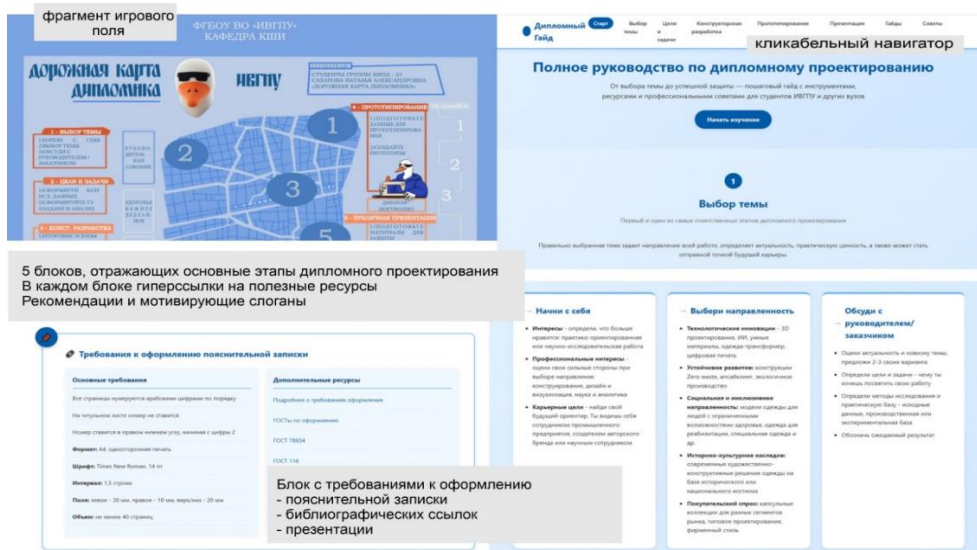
фрагмент игрового поля

ФГБОУ ВО «ИВГПУ»
КАФЕДРА КШИ

ДОРОЖНАЯ КАРТА ДИПЛОМНИКА

ИВГПУ

СТУДЕНТЫ ГРУППЫ КШИ - 21
САХАРОВА НАТАЛЬЯ АЛЕКСАНДРОВНА
«ДОРОЖНАЯ КАРТА ДИПЛОМНИКА»

1 - ВЫБОР ТЕМЫ

2 - ЦЕЛИ И ЗАДАЧИ

3 - КОНСТ. РАЗРАБОТКА

4 - ПРОТОТИПИРОВАНИЕ

5 - ИТОГОВАЯ ПРЕЗЕНТАЦИЯ

1
2
3
5

Дипломный Гайд
Старт
Выбор темы
Цели и задачи
Конструкторская разработка
Прототипирование
Презентация
Гайды
Советы

кликабельный навигатор

Полное руководство по дипломному проектированию

От выбора темы до успешной защиты — пошаговый гайд с инструментами, ресурсами и профессиональными советами для студентов ИВГПУ и других вузов

Начать изучение

1

Выбор темы

Первый и один из самых ответственных этапов дипломного проектирования

Правильно выбранная тема задает направление всей работе, определяет актуальность, практическую ценность, а также может стать отправной точкой будущей карьеры.

5 блоков, отражающих основные этапы дипломного проектирования
В каждом блоке гиперссылки на полезные ресурсы
Рекомендации и мотивирующие слоганы

Начни с себя
• Интересы - определи, что больше нравится: практико-ориентированная или научно-исследовательская работа
• Профессиональные интересы - оцени свои сильные стороны при выборе направления: конструирование, дизайн и визуализация, наука и аналитика
• Карьерные цели - найди свой будущий ориентир. Ты видишь себя сотрудником промышленного предприятия, создателем авторского бренда или научным сотрудником

Выбери направленность
• Технологические инновации - 3D проектирование, ИИ, умные материалы, одежда-трансформер, цифровая печать
• Устойчивое развитие: конструкции Zero waste, апсайклинг, экологичное производство
• Социальная и инклюзивная направленность: модели одежды для людей с ограниченными возможностями здоровья, одежда для реабилитации, специальная одежда и др.
• Историко-культурное наследие: современные художественно-конструктивные решения одежды на базе исторического или национального костюма
• Покупательский спрос: капсульные коллекции для разных сегментов рынка, типовое проектирование, фирменный стиль

Обсуди с руководителем/заказчиком
• Оцени актуальность и новизну темы, предложи 2-3 своих варианта
• Определи цели и задачи - чему ты хочешь посвятить свою работу
• Определи методы исследования и практическую базу - исходные данные, производственная или экспериментальная база
• Обоснуй ожидаемый результат

Требования к оформлению пояснительной записки

Основные требования
Все страницы нумеруются арабскими цифрами по порядку
На титульном листе номер не ставится
Номер ставится в правом нижнем углу, начиная с цифры 2
Формат: А4, односторонняя печать
Шрифт: Times New Roman, 14 пт
Интервал: 1,5 строки
Поля: левое - 30 мм, правое - 10 мм, верхнее - 20 мм
Объем: не менее 40 страниц

Дополнительные ресурсы
Подробнее о требованиях оформления
ГОСТы по оформлению
ГОСТ 7.32-2017
ГОСТ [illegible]
ГОСТ 7.1

Блок с требованиями к оформлению
- пояснительной записки
- библиографических ссылок
- презентации